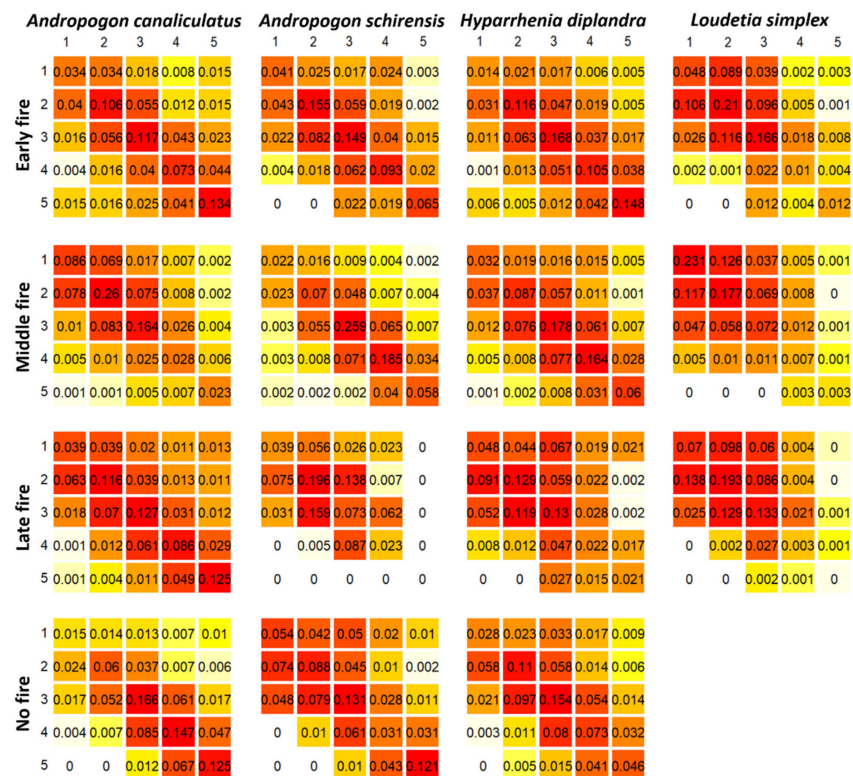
Andropogon canaliculatus

| | 1 | 2 | 3 | 4 | 5 |
|---|---|---|---|---|---|
| 1 | 0.034 | 0.034 | 0.018 | 0.008 | 0.015 |
| 2 | 0.04 | 0.106 | 0.055 | 0.012 | 0.015 |
| 3 | 0.016 | 0.056 | 0.117 | 0.043 | 0.023 |
| 4 | 0.004 | 0.016 | 0.04 | 0.073 | 0.044 |
| 5 | 0.015 | 0.016 | 0.025 | 0.041 | 0.134 |

Andropogon schirensis

| | 1 | 2 | 3 | 4 | 5 |
|---|---|---|---|---|---|
| 1 | 0.041 | 0.025 | 0.017 | 0.024 | 0.003 |
| 2 | 0.043 | 0.155 | 0.059 | 0.019 | 0.002 |
| 3 | 0.022 | 0.082 | 0.149 | 0.04 | 0.015 |
| 4 | 0.004 | 0.018 | 0.062 | 0.093 | 0.02 |
| 5 | 0 | 0 | 0.022 | 0.019 | 0.065 |

Hyparrhenia diplandra

| | 1 | 2 | 3 | 4 | 5 |
|---|---|---|---|---|---|
| 1 | 0.014 | 0.021 | 0.017 | 0.006 | 0.005 |
| 2 | 0.031 | 0.116 | 0.047 | 0.019 | 0.005 |
| 3 | 0.011 | 0.063 | 0.168 | 0.037 | 0.017 |
| 4 | 0.001 | 0.013 | 0.051 | 0.105 | 0.038 |
| 5 | 0.006 | 0.005 | 0.012 | 0.042 | 0.148 |

Loudetia simplex

| | 1 | 2 | 3 | 4 | 5 |
|---|---|---|---|---|---|
| 1 | 0.048 | 0.089 | 0.039 | 0.002 | 0.003 |
| 2 | 0.106 | 0.21 | 0.096 | 0.005 | 0.001 |
| 3 | 0.026 | 0.116 | 0.166 | 0.018 | 0.008 |
| 4 | 0.002 | 0.001 | 0.022 | 0.01 | 0.004 |
| 5 | 0 | 0 | 0.012 | 0.004 | 0.012 |

Early fire

| | 1 | 2 | 3 | 4 | 5 |
|---|---|---|---|---|---|
| 1 | 0.086 | 0.069 | 0.017 | 0.007 | 0.002 |
| 2 | 0.078 | 0.26 | 0.075 | 0.008 | 0.002 |
| 3 | 0.01 | 0.083 | 0.164 | 0.026 | 0.004 |
| 4 | 0.005 | 0.01 | 0.025 | 0.028 | 0.006 |
| 5 | 0.001 | 0.001 | 0.005 | 0.007 | 0.023 |

| | 1 | 2 | 3 | 4 | 5 |
|---|---|---|---|---|---|
| 1 | 0.022 | 0.016 | 0.009 | 0.004 | 0.002 |
| 2 | 0.023 | 0.07 | 0.048 | 0.007 | 0.004 |
| 3 | 0.003 | 0.055 | 0.259 | 0.065 | 0.007 |
| 4 | 0.003 | 0.008 | 0.071 | 0.185 | 0.034 |
| 5 | 0.002 | 0.002 | 0.002 | 0.04 | 0.058 |

| | 1 | 2 | 3 | 4 | 5 |
|---|---|---|---|---|---|
| 1 | 0.032 | 0.019 | 0.016 | 0.015 | 0.005 |
| 2 | 0.037 | 0.087 | 0.057 | 0.011 | 0.001 |
| 3 | 0.012 | 0.076 | 0.178 | 0.061 | 0.007 |
| 4 | 0.005 | 0.008 | 0.077 | 0.164 | 0.028 |
| 5 | 0.001 | 0.002 | 0.008 | 0.031 | 0.06 |

| | 1 | 2 | 3 | 4 | 5 |
|---|---|---|---|---|---|
| 1 | 0.231 | 0.126 | 0.037 | 0.005 | 0.001 |
| 2 | 0.117 | 0.177 | 0.069 | 0.008 | 0 |
| 3 | 0.047 | 0.058 | 0.072 | 0.012 | 0.001 |
| 4 | 0.005 | 0.01 | 0.011 | 0.007 | 0.001 |
| 5 | 0 | 0 | 0 | 0.003 | 0.003 |

Middle fire

| | 1 | 2 | 3 | 4 | 5 |
|---|---|---|---|---|---|
| 1 | 0.039 | 0.039 | 0.02 | 0.011 | 0.013 |
| 2 | 0.063 | 0.116 | 0.039 | 0.013 | 0.011 |
| 3 | 0.018 | 0.07 | 0.127 | 0.031 | 0.012 |
| 4 | 0.001 | 0.012 | 0.061 | 0.086 | 0.029 |
| 5 | 0.001 | 0.004 | 0.011 | 0.049 | 0.125 |

| | 1 | 2 | 3 | 4 | 5 |
|---|---|---|---|---|---|
| 1 | 0.039 | 0.056 | 0.026 | 0.023 | 0 |
| 2 | 0.075 | 0.196 | 0.138 | 0.007 | 0 |
| 3 | 0.031 | 0.159 | 0.073 | 0.062 | 0 |
| 4 | 0 | 0.005 | 0.087 | 0.023 | 0 |
| 5 | 0 | 0 | 0 | 0 | 0 |

| | 1 | 2 | 3 | 4 | 5 |
|---|---|---|---|---|---|
| 1 | 0.048 | 0.044 | 0.067 | 0.019 | 0.021 |
| 2 | 0.091 | 0.129 | 0.059 | 0.022 | 0.002 |
| 3 | 0.052 | 0.119 | 0.13 | 0.028 | 0.002 |
| 4 | 0.008 | 0.012 | 0.047 | 0.022 | 0.017 |
| 5 | 0 | 0 | 0.027 | 0.015 | 0.021 |

| | 1 | 2 | 3 | 4 | 5 |
|---|---|---|---|---|---|
| 1 | 0.07 | 0.098 | 0.06 | 0.004 | 0 |
| 2 | 0.138 | 0.193 | 0.086 | 0.004 | 0 |
| 3 | 0.025 | 0.129 | 0.133 | 0.021 | 0.001 |
| 4 | 0 | 0.002 | 0.027 | 0.003 | 0.001 |
| 5 | 0 | 0 | 0.002 | 0.001 | 0 |

Late fire

| | 1 | 2 | 3 | 4 | 5 |
|---|---|---|---|---|---|
| 1 | 0.015 | 0.014 | 0.013 | 0.007 | 0.01 |
| 2 | 0.024 | 0.06 | 0.037 | 0.007 | 0.006 |
| 3 | 0.017 | 0.052 | 0.166 | 0.061 | 0.017 |
| 4 | 0.004 | 0.007 | 0.085 | 0.147 | 0.047 |
| 5 | 0 | 0 | 0.012 | 0.067 | 0.125 |

| | 1 | 2 | 3 | 4 | 5 |
|---|---|---|---|---|---|
| 1 | 0.054 | 0.042 | 0.05 | 0.02 | 0.01 |
| 2 | 0.074 | 0.088 | 0.045 | 0.01 | 0.002 |
| 3 | 0.048 | 0.079 | 0.131 | 0.028 | 0.011 |
| 4 | 0 | 0.01 | 0.061 | 0.031 | 0.031 |
| 5 | 0 | 0 | 0.01 | 0.043 | 0.121 |

| | 1 | 2 | 3 | 4 | 5 |
|---|---|---|---|---|---|
| 1 | 0.028 | 0.023 | 0.033 | 0.017 | 0.009 |
| 2 | 0.058 | 0.11 | 0.058 | 0.014 | 0.006 |
| 3 | 0.021 | 0.097 | 0.154 | 0.054 | 0.014 |
| 4 | 0.003 | 0.011 | 0.08 | 0.073 | 0.032 |
| 5 | 0 | 0.005 | 0.015 | 0.041 | 0.046 |

No fire